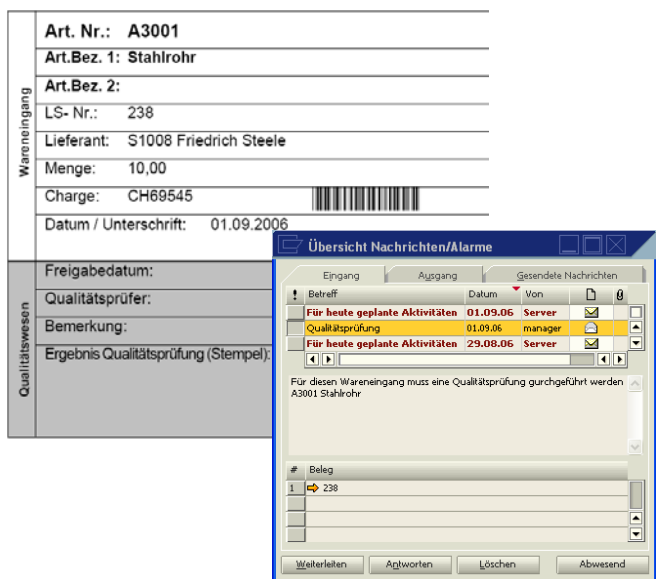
Wareneingang

Art. Nr.: A3001

Art.Bez. 1: Stahlrohr

Art.Bez. 2:

LS- Nr.: 238

Lieferant: S1008 Friedrich Steele

Menge: 10,00

Charge: CH69545

Datum / Unterschrift: 01.09.2006

Qualitätswesen

Freigabedatum:

Qualitätsprüfer:

Bemerkung:

Ergebnis Qualitätsprüfung (Stempel):

Übersicht Nachrichten/Alarme

Eingang | Ausgang | Gesendete Nachrichten

| ! | Betreff | Datum | Von |
|---|---|---|---|
| | Für heute geplante Aktivitäten | 01.09.06 | Server |
| | Qualitätsprüfung | 01.09.06 | manager |
| | Für heute geplante Aktivitäten | 29.08.06 | Server |

Für diesen Wareneingang muss eine Qualitätsprüfung gurchgeführt werden A3001 Stahlrohr

| # | Beleg |
|---|---|
| 1 | 238 |

Weiterleiten | Antworten | Löschen | Abwesend